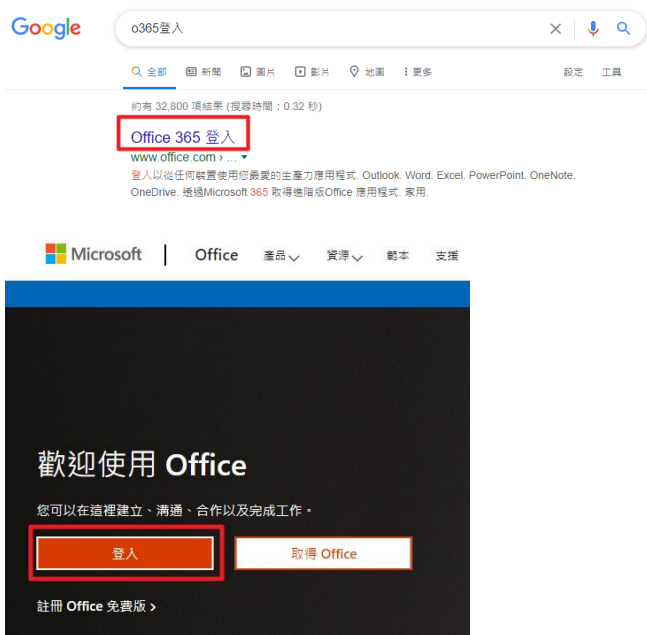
Google

o365登入

全部 新聞 圖片 影片 地圖 更多 設定 工具

約有 32,800 項結果 (搜尋時間：0.32 秒)

Office 365 登入

www.office.com › ...

登入以從任何裝置使用您最愛的生產力應用程式. Outlook. Word. Excel. PowerPoint. OneNote. OneDrive. 透過Microsoft 365 取得進階版Office 應用程式. 家用.

Microsoft | Office 產品 資源 範本 支援

歡迎使用 Office

您可以在這裡建立、溝通、合作以及完成工作。

登入

取得 Office

註冊 Office 免費版 ›